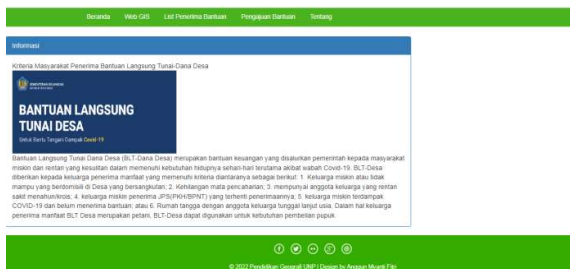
Beranda Web GIS List Penerima Bantuan Pengajuan Bantuan Tentang

Informasi

Kriteria Masyarakat Penerima Bantuan Langsung Tunai-Dana Desa

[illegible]

BANTUAN LANGSUNG TUNAI DESA

Untuk Bantu Tangani Dampak Covid-19

Bantuan Langsung Tunai Dana Desa (BLT-Dana Desa) merupakan bantuan keuangan yang disalurkan pemerintah kepada masyarakat miskin dan rentan yang kesulitan dalam memenuhi kebutuhan hidupnya sehari-hari terutama akibat wabah Covid-19. BLT-Desa diberikan kepada keluarga penerima manfaat yang memenuhi kriteria diantaranya sebagai berikut: 1. Keluarga miskin atau tidak mampu yang berdomisili di Desa yang bersangkutan; 2. Kehilangan mata pencaharian; 3. mempunyai anggota keluarga yang rentan sakit menahun/kronis; 4. keluarga miskin penerima JPS(PKH/BPNT) yang terhenti penerimaannya; 5. keluarga miskin terdampak COVID-19 dan belum menerima bantuan; atau 6. Rumah tangga dengan anggota keluarga tunggal lanjut usia. Dalam hal keluarga penerima manfaat BLT Desa merupakan petani, BLT-Desa dapat digunakan untuk kebutuhan pembelian pupuk.

© 2022 Pendidikan Geografi UNP | Design by Anggun Mujati Fiko